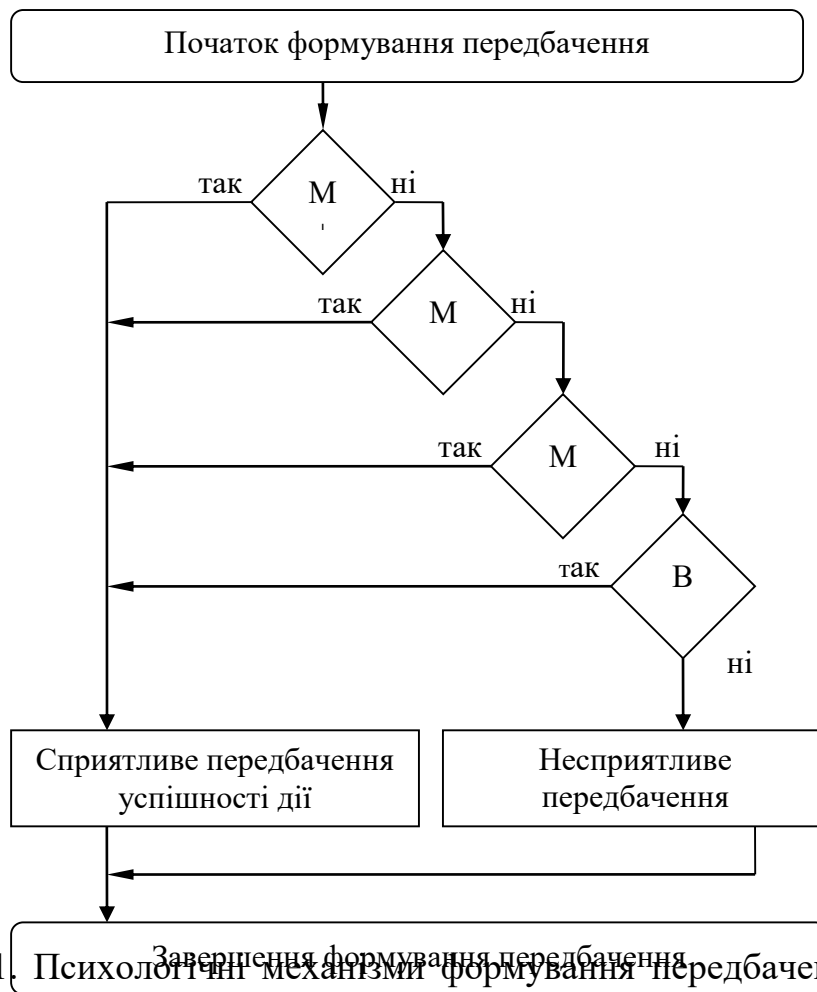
Початок формування передбачення

так
М
ні

так
М
ні

так
М
ні

так
В
ні

Сприятливе передбачення успішності дії

Несприятливе передбачення

Завершення формування передбачення

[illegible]1. Психологічні механізми формування передбачен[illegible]